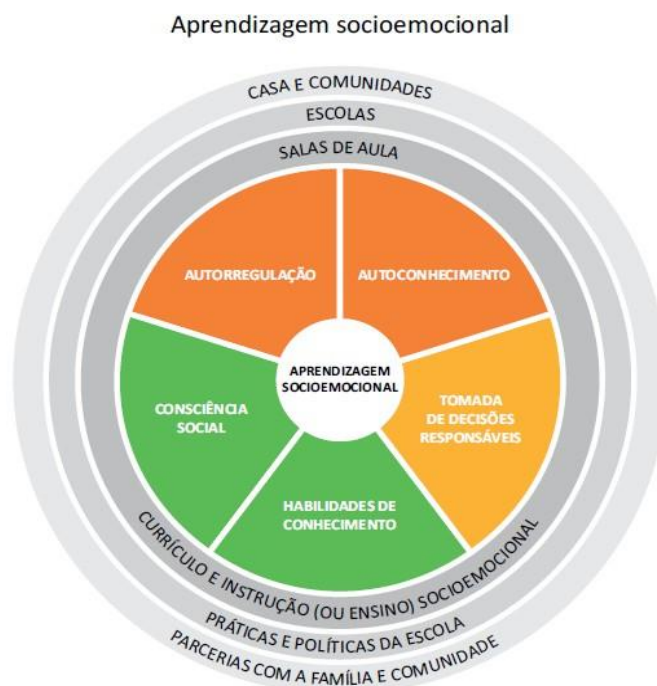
Aprendizagem socioemocional

CASA E COMUNIDADES

ESCOLAS

SALAS DE AULA

AUTORREGULAÇÃO

AUTOCONHECIMENTO

APRENDIZAGEM SOCIOEMOCIONAL

CONSCIÊNCIA SOCIAL

TOMADA DE DECISÕES RESPONSÁVEIS

HABILIDADES DE CONHECIMENTO

CURRÍCULO E INSTRUÇÃO (OU ENSINO) SOCIOEMOCIONAL

PRÁTICAS E POLÍTICAS DA ESCOLA

PARCERIAS COM A FAMÍLIA E COMUNIDADE